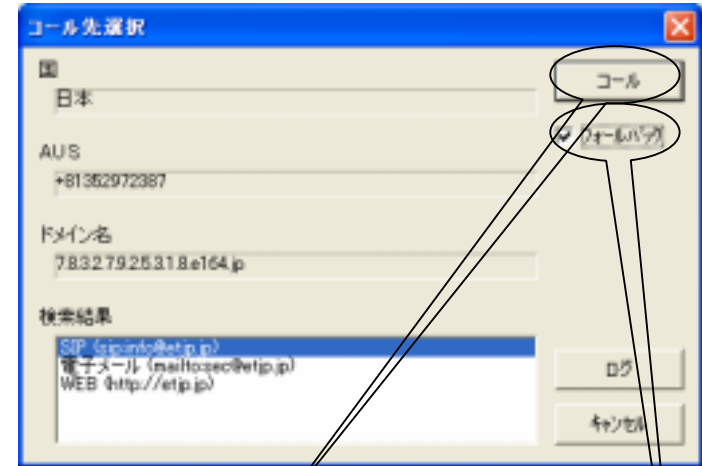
コール先選択

国
日本

AUS
+81352972387

ドメイン名
7.8.3.2.7.9.2.5.3.1.8.e164.jp

検索結果
SIP (sip:info@etjp.jp)
電子メール (mailto:sec@etjp.jp)
WEB (http://etjp.jp)

コール
フォールバック
ログ
キャンセル